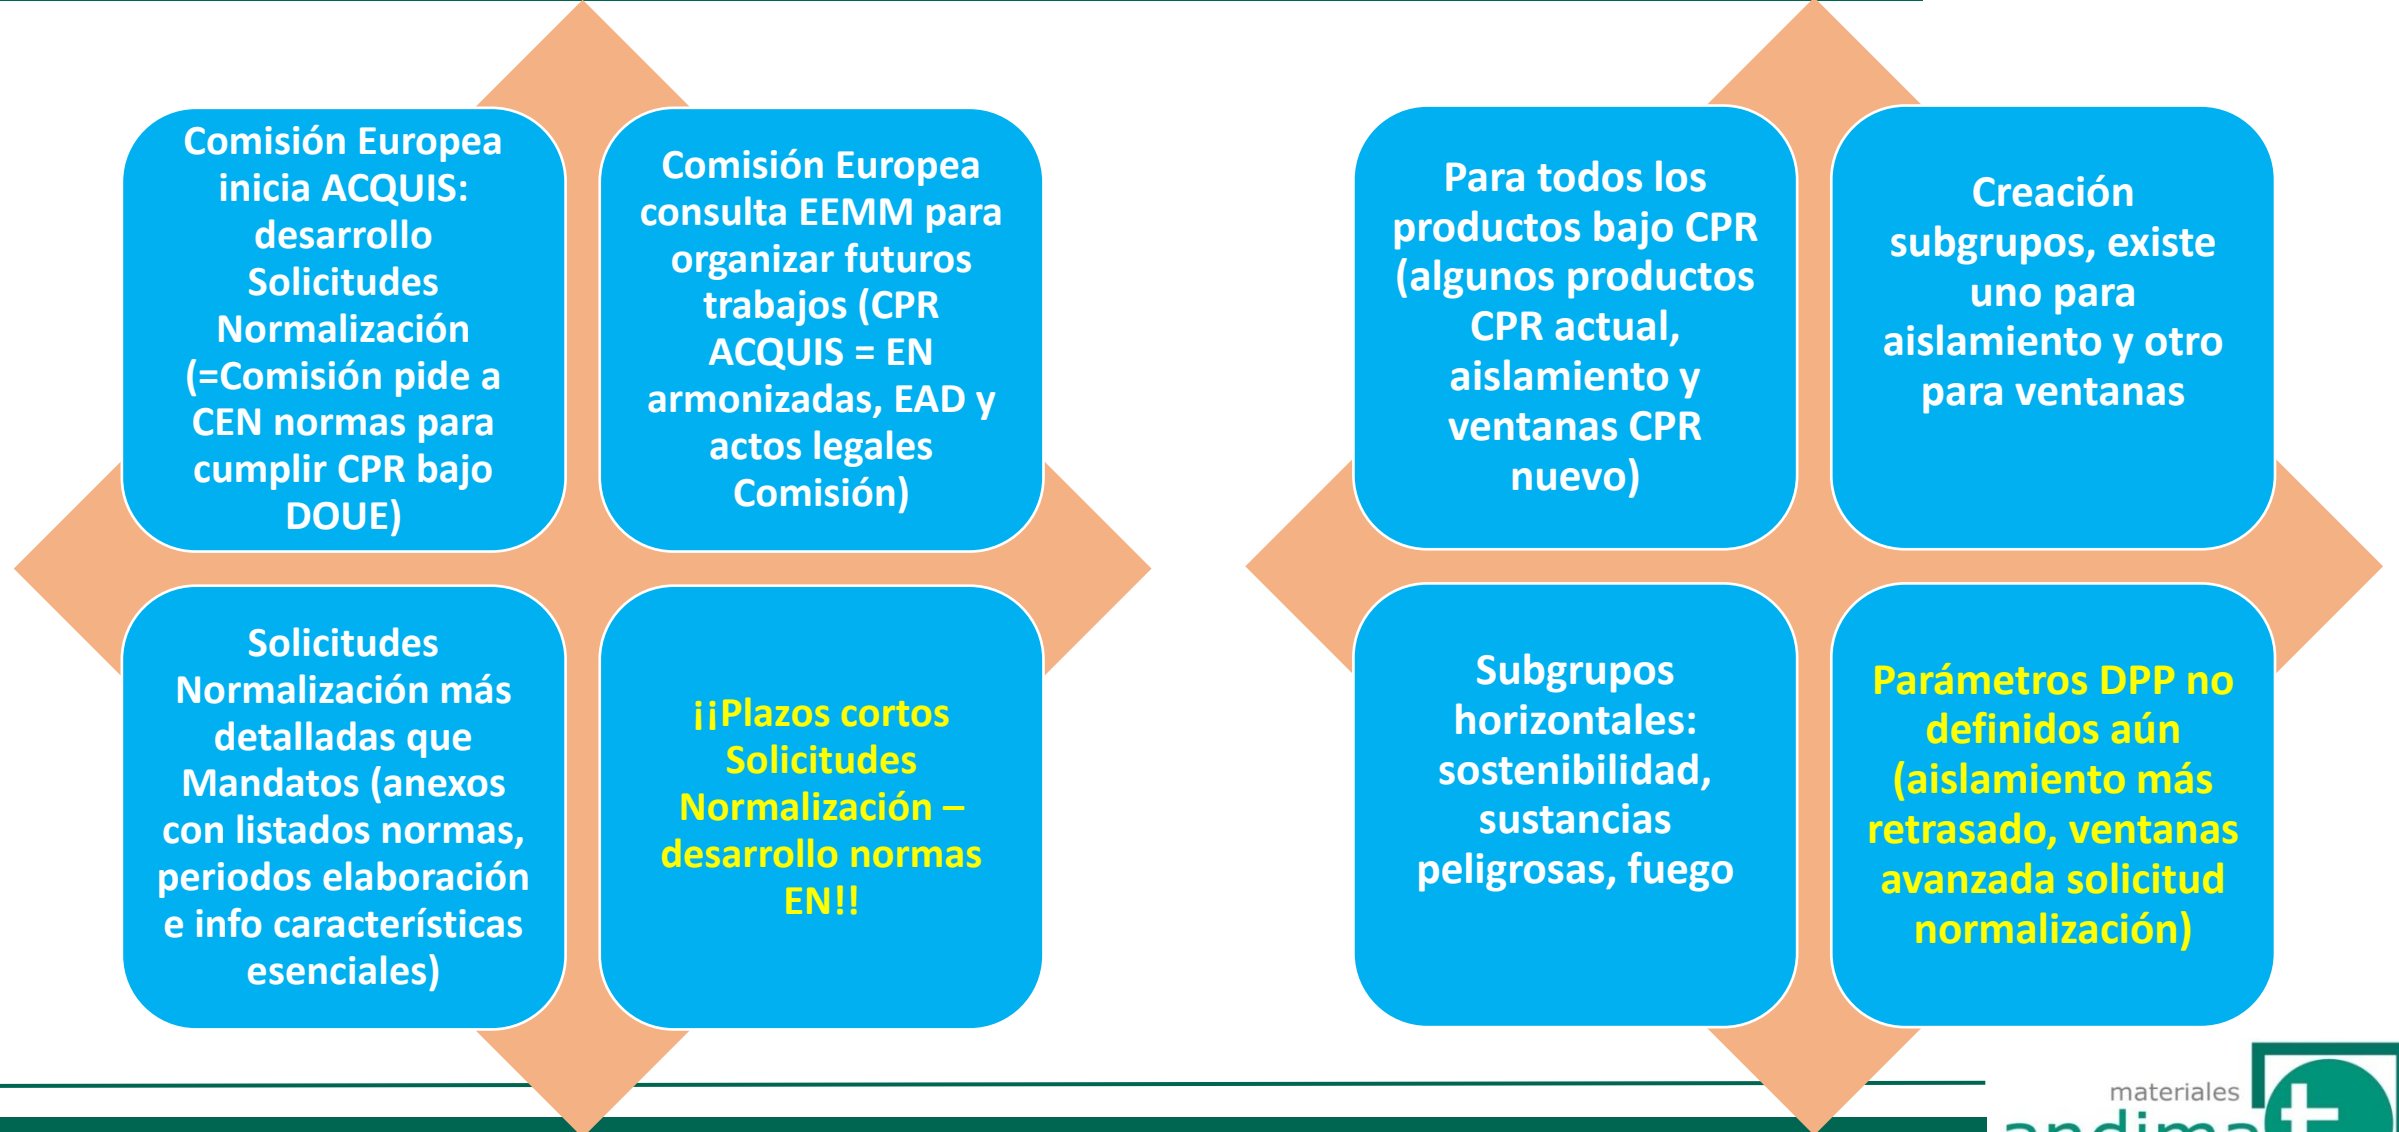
Comisión Europea inicia ACQUIS: desarrollo Solicitudes Normalización (=Comisión pide a CEN normas para cumplir CPR bajo DOUE)

Comisión Europea consulta EEMM para organizar futuros trabajos (CPR ACQUIS = EN armonizadas, EAD y actos legales Comisión)

Solicitudes Normalización más detalladas que Mandatos (anexos con listados normas, periodos elaboración e info características esenciales)

¡¡Plazos cortos Solicitudes Normalización – desarrollo normas EN!!

Para todos los productos bajo CPR (algunos productos CPR actual, aislamiento y ventanas CPR nuevo)

Creación subgrupos, existe uno para aislamiento y otro para ventanas

Subgrupos horizontales: sostenibilidad, sustancias peligrosas, fuego

Parámetros DPP no definidos aún (aislamiento más retrasado, ventanas avanzada solicitud normalización)

materiales
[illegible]